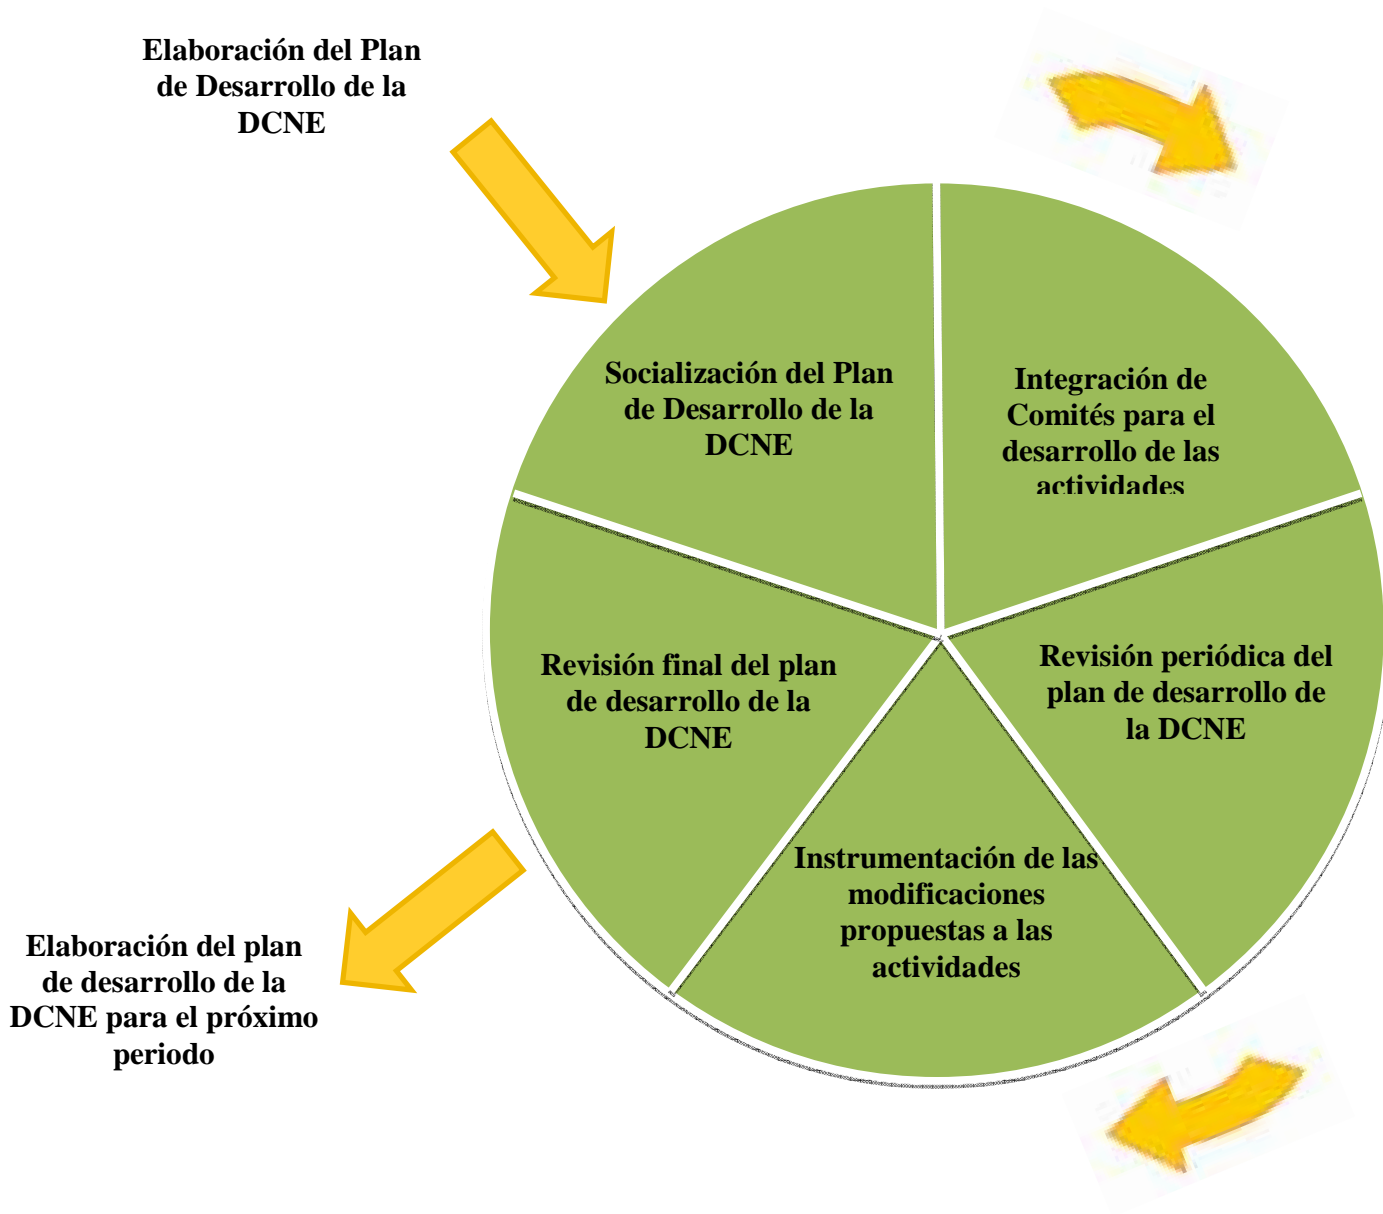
Elaboración del Plan de Desarrollo de la DCNE

Socialización del Plan de Desarrollo de la DCNE

Integración de Comités para el desarrollo de las actividades

Revisión periódica del plan de desarrollo de la DCNE

Instrumentación de las modificaciones propuestas a las actividades

Revisión final del plan de desarrollo de la DCNE

Elaboración del plan de desarrollo de la DCNE para el próximo periodo